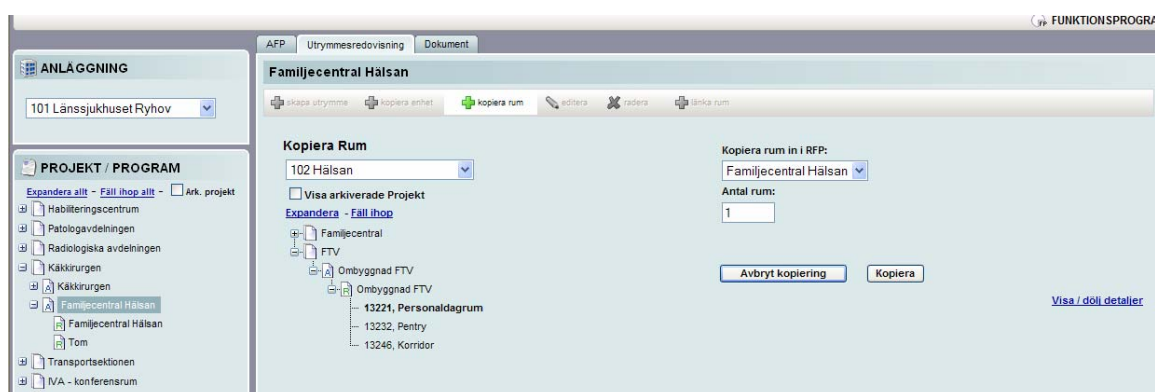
FUNKTIONSPROGRA

ANLÄGGNING

101 Länssjukhuset Ryhov

PROJEKT / PROGRAM

Expandera allt - Fäll ihop allt - Ark. projekt

Habiliteringscentrum
Patologavdelningen
Radiologiska avdelningen
Käkkirurgen
Käkkirurgen
Familjecentral Hälsan
Familjecentral Hälsan
Tom
Transportsektionen
IVA - konferensrum

AFP | Utrymmesredovisning | Dokument

Familjecentral Hälsan

skapa utrymme | kopiera enhet | kopiera rum | editera | radera | länka rum

Kopiera Rum

102 Hälsan

Visa arkiverade Projekt

Expandera - Fäll ihop

Familjecentral
FTV
Ombyggnad FTV
Ombyggnad FTV
13221, Personaldagrum
13232, Pentry
13246, Korridor

Kopiera rum in i RFP:

Familjecentral Hälsan

Antal rum:

1

Avbryt kopiering | Kopiera

Visa / dölj detaljer